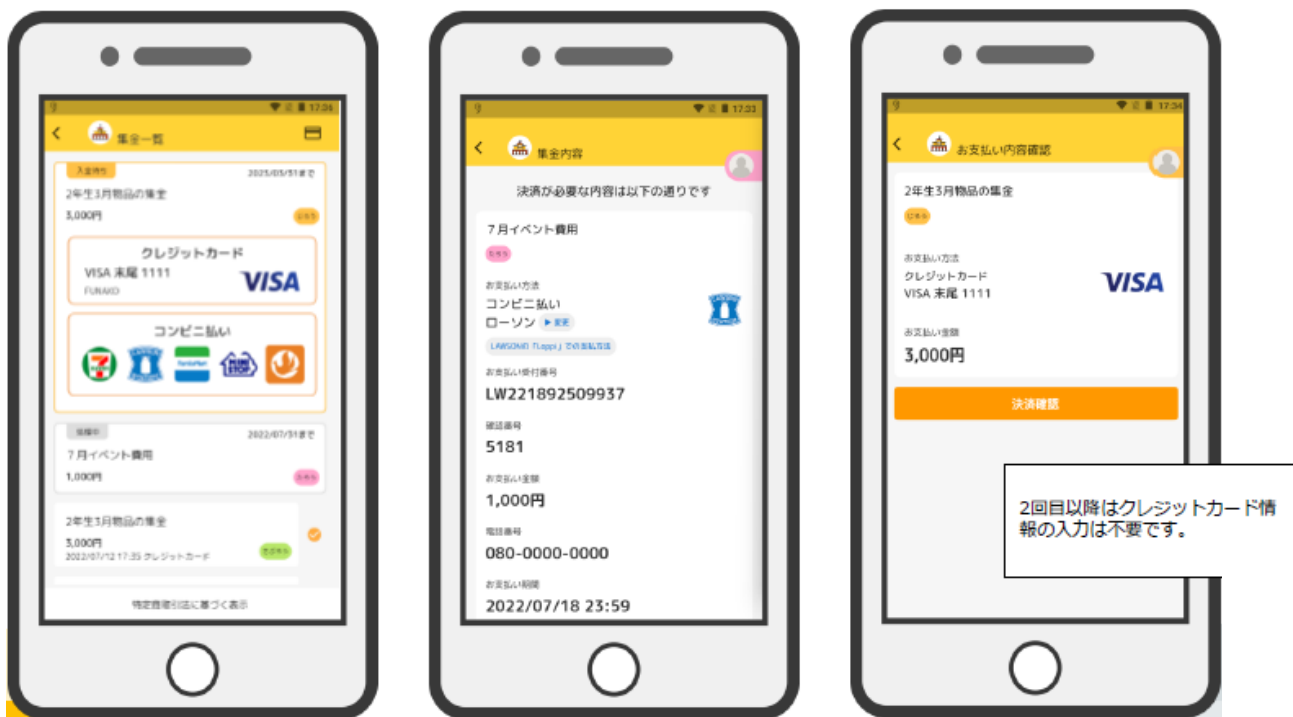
17:36
集金一覧
入金待ち
2025/03/31まで
2年生3月物品の集金
3,000円
クレジットカード
VISA 末尾 1111
FUNAKO
VISA
コンビニ払い
支援中
2022/07/31まで
7月イベント費用
1,000円
2年生3月物品の集金
3,000円
2022/07/12 17:35 クレジットカード
特定商取引法に基づく表示

17:33
集金内容
決済が必要な内容は以下の通りです
7月イベント費用
お支払い方法
コンビニ払い
ローソン ▶変更
LAWSONの「Loppi」での支払方法
お支払い受付番号
LW221892509937
確認番号
5181
お支払い金額
1,000円
電話番号
080-0000-0000
お支払い期間
2022/07/18 23:59

17:34
お支払い内容確認
2年生3月物品の集金
お支払い方法
クレジットカード
VISA 末尾 1111
VISA
お支払い金額
3,000円
決済確認

2回目以降はクレジットカード情報の入力は不要です。